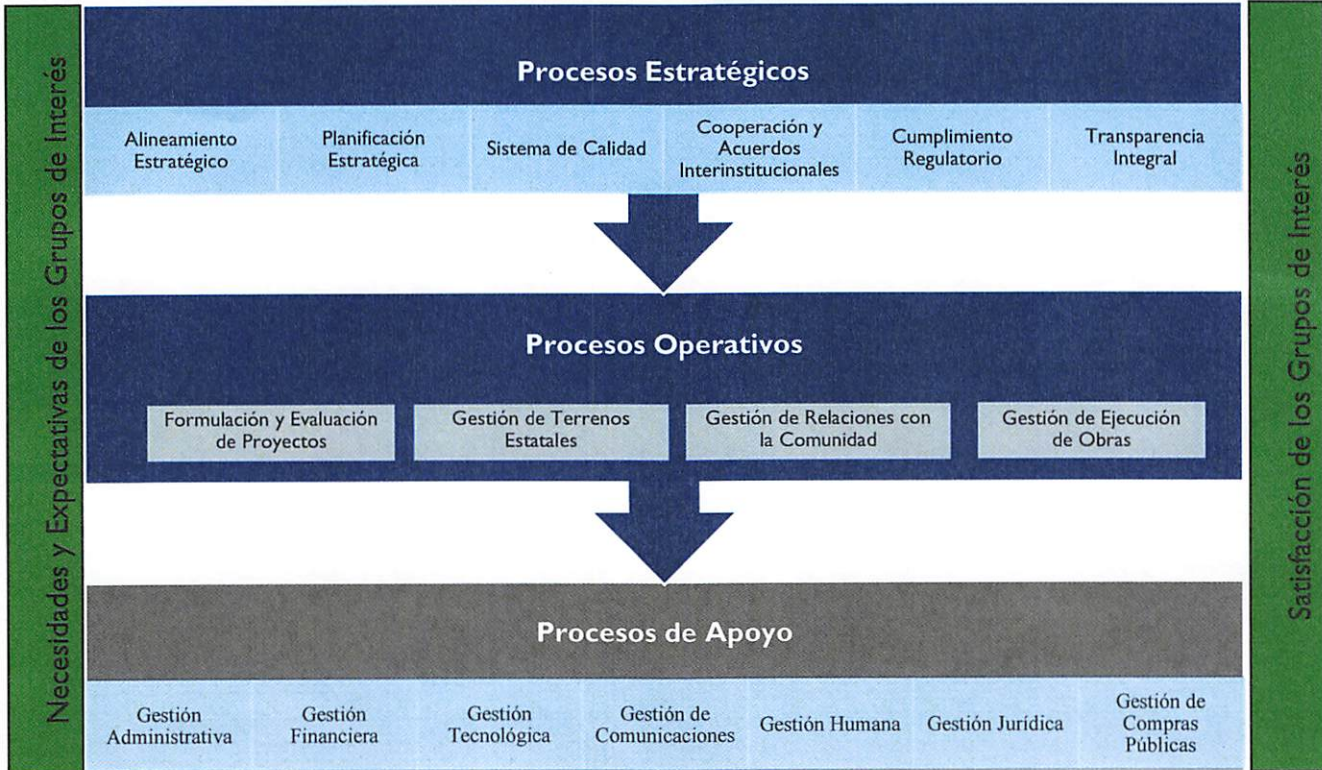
Necesidades y Expectativas de los Grupos de Interés

Procesos Estratégicos

Alineamiento Estratégico

Planificación Estratégica

Sistema de Calidad

Cooperación y Acuerdos Interinstitucionales

Cumplimiento Regulatorio

Transparencia Integral

Procesos Operativos

Formulación y Evaluación de Proyectos

Gestión de Terrenos Estatales

Gestión de Relaciones con la Comunidad

Gestión de Ejecución de Obras

Procesos de Apoyo

Gestión Administrativa

Gestión Financiera

Gestión Tecnológica

Gestión de Comunicaciones

Gestión Humana

Gestión Jurídica

Gestión de Compras Públicas

Satisfacción de los Grupos de Interés